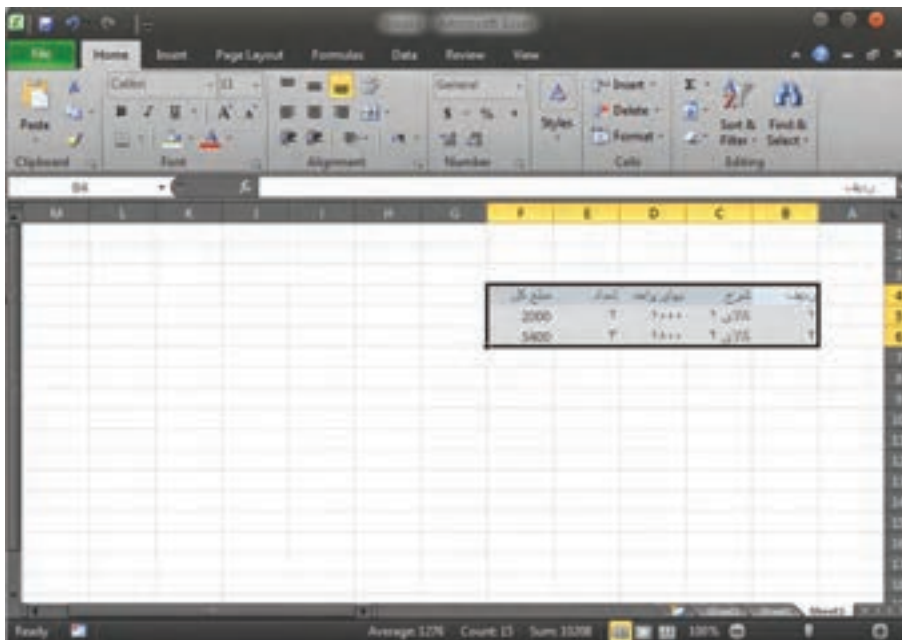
File Home Insert Page Layout Formulas Data Review View

Paste
Clipboard
Calibri 11
A A
Font
Alignment
General
$ %
Number
Styles
Insert
Delete
Format
Cells
Sort & Filter
Find & Select
Editing

B4

M L K J I H G F E D C B A

| مبلغ کل | تعداد | بهای واحد | شرح | ردیف |
|---|---|---|---|---|
| 2000 | ۲ | ۱۰۰۰ | کالای ۱ | ۱ |
| 5400 | ۳ | ۱۸۰۰ | کالای ۲ | ۲ |

Sheet1

Ready
Average: 1276 Count: 15 Sum: 10208
100%